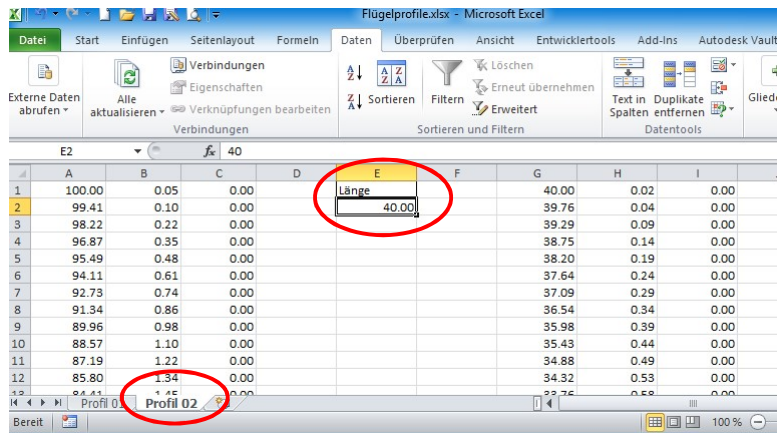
Flügelprofile.xlsx - Microsoft Excel

Datei | Start | Einfügen | Seitenlayout | Formeln | Daten | Überprüfen | Ansicht | Entwicklertools | Add-Ins | Autodesk Vault

Externe Daten abrufen
Alle aktualisieren
Verbindungen
Eigenschaften
Verknüpfungen bearbeiten
Verbindungen
Sortieren
Filtern
Löschen
Erneut übernehmen
Erweitert
Sortieren und Filtern
Text in Spalten
Duplikate entfernen
Datentools
Gliede

E2 | $f_x$ | 40

| | A | B | C | D | E | F | G | H | I |
|---|---|---|---|---|---|---|---|---|---|
| 1 | 100.00 | 0.05 | 0.00 | | Länge | | 40.00 | 0.02 | 0.00 |
| 2 | 99.41 | 0.10 | 0.00 | | 40.00 | | 39.76 | 0.04 | 0.00 |
| 3 | 98.22 | 0.22 | 0.00 | | | | 39.29 | 0.09 | 0.00 |
| 4 | 96.87 | 0.35 | 0.00 | | | | 38.75 | 0.14 | 0.00 |
| 5 | 95.49 | 0.48 | 0.00 | | | | 38.20 | 0.19 | 0.00 |
| 6 | 94.11 | 0.61 | 0.00 | | | | 37.64 | 0.24 | 0.00 |
| 7 | 92.73 | 0.74 | 0.00 | | | | 37.09 | 0.29 | 0.00 |
| 8 | 91.34 | 0.86 | 0.00 | | | | 36.54 | 0.34 | 0.00 |
| 9 | 89.96 | 0.98 | 0.00 | | | | 35.98 | 0.39 | 0.00 |
| 10 | 88.57 | 1.10 | 0.00 | | | | 35.43 | 0.44 | 0.00 |
| 11 | 87.19 | 1.22 | 0.00 | | | | 34.88 | 0.49 | 0.00 |
| 12 | 85.80 | 1.34 | 0.00 | | | | 34.32 | 0.53 | 0.00 |

Profil 01 | Profil 02

Bereit | 100 %